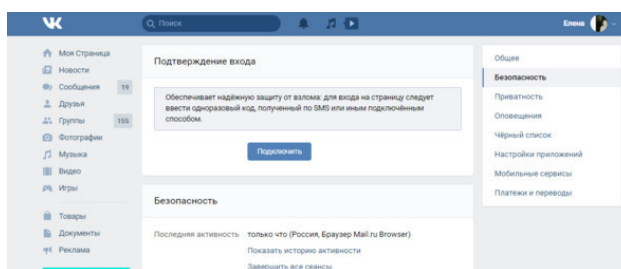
Поиск

Елена

Моя Страница
Новости
Сообщения 19
Друзья
Группы 155
Фотографии
Музыка
Видео
Игры

Товары
Документы
Реклама

Подтверждение входа

Обеспечивает надёжную защиту от взлома: для входа на страницу следует ввести одноразовый код, полученный по SMS или иным подключённым способом.

Подключить

Безопасность

Последняя активность только что (Россия, Браузер Mail.ru Browser)
Показать историю активности
Завершить все сеансы

Общее
Безопасность
Приватность
Оповещения
Чёрный список
Настройки приложений
Мобильные сервисы
Платежи и переводы